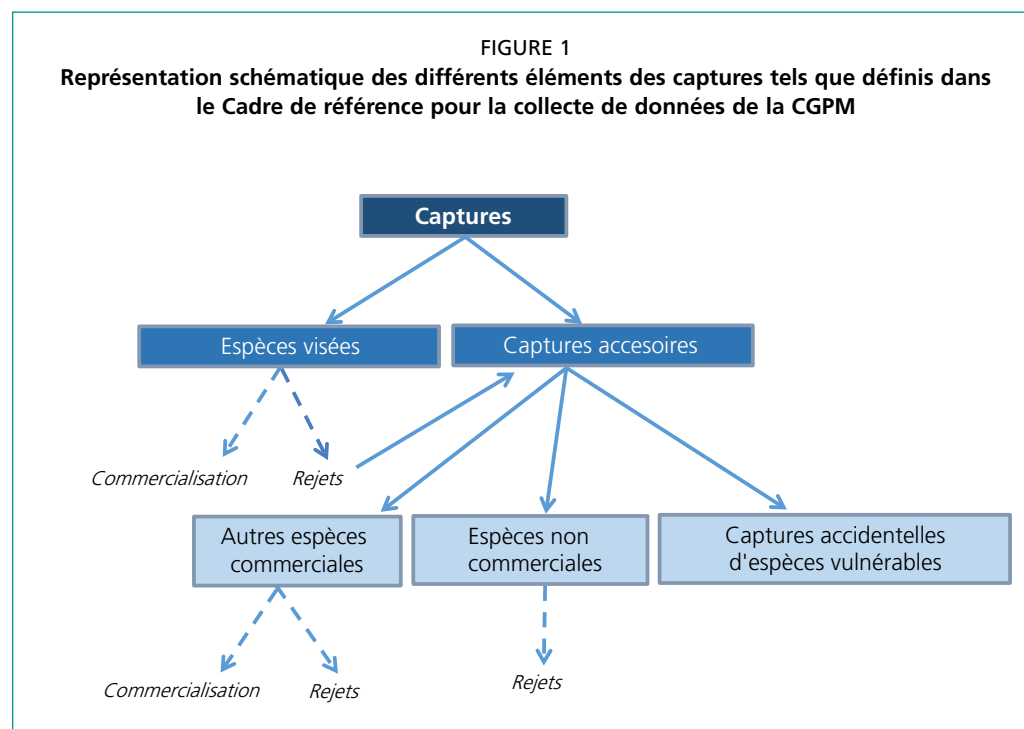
FIGURE 1
Représentation schématique des différents éléments des captures tels que définis dans le Cadre de référence pour la collecte de données de la CGPM

Captures

Espèces visées

Captures accesoires

Commercialisation

Rejets

Autres espèces commerciales

Espèces non commerciales

Captures accidentelles d'espèces vulnérables

Commercialisation

Rejets

Rejets